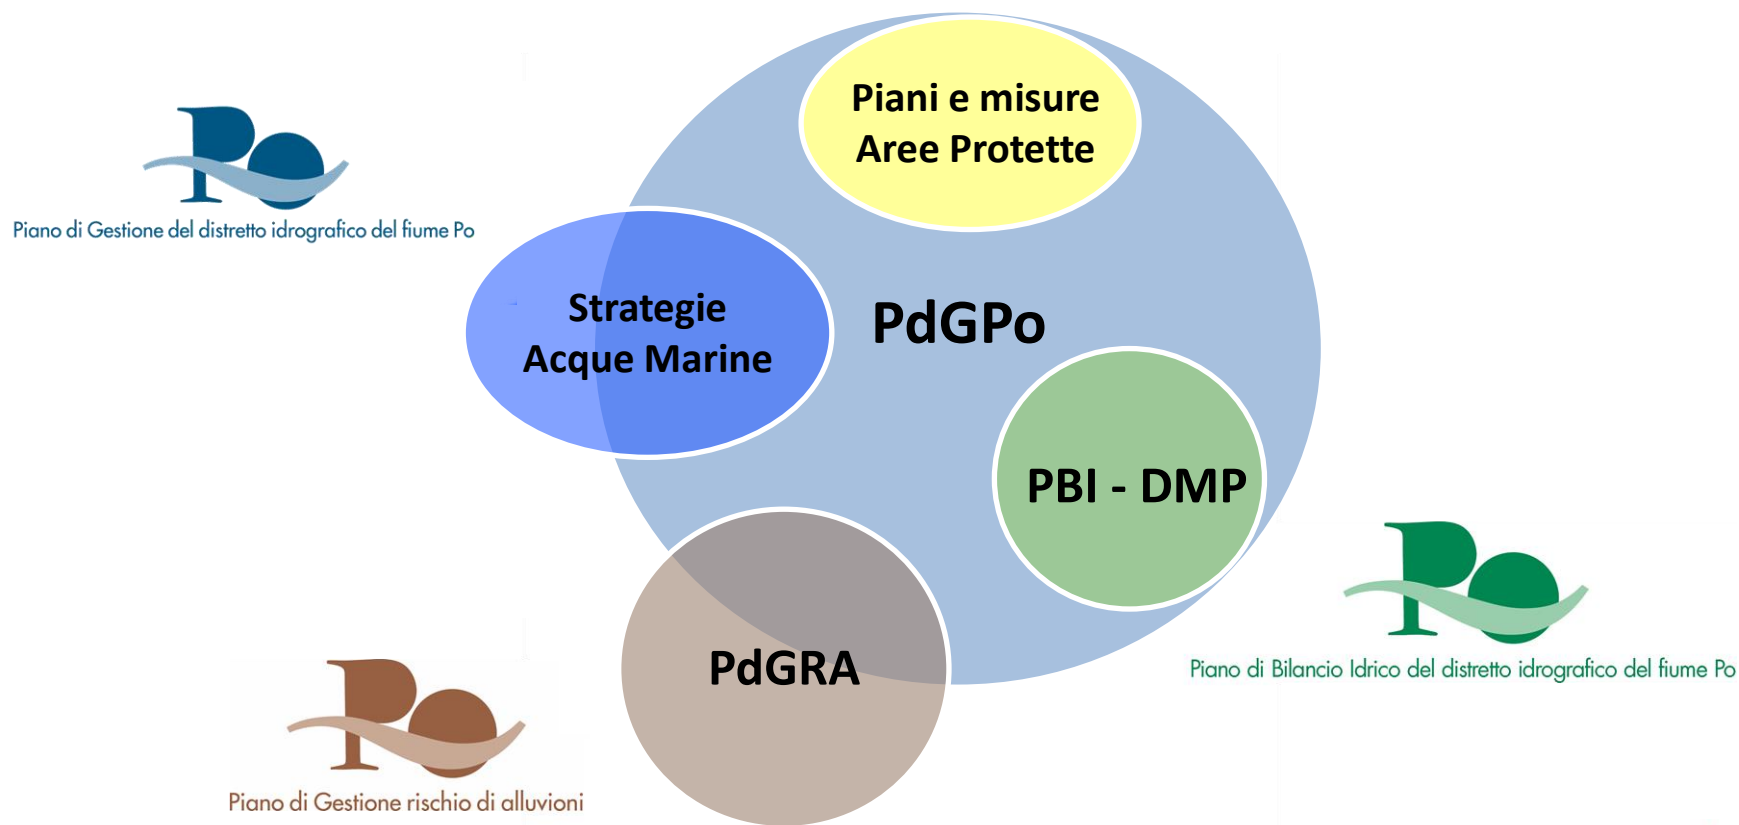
Po
Piano di Gestione del distretto idrografico del fiume Po

Piani e misure Aree Protette

Strategie Acque Marine

PdGPo

PBI - DMP

PdGRA

Po
Piano di Bilancio Idrico del distretto idrografico del fiume Po

Po
Piano di Gestione rischio di alluvioni